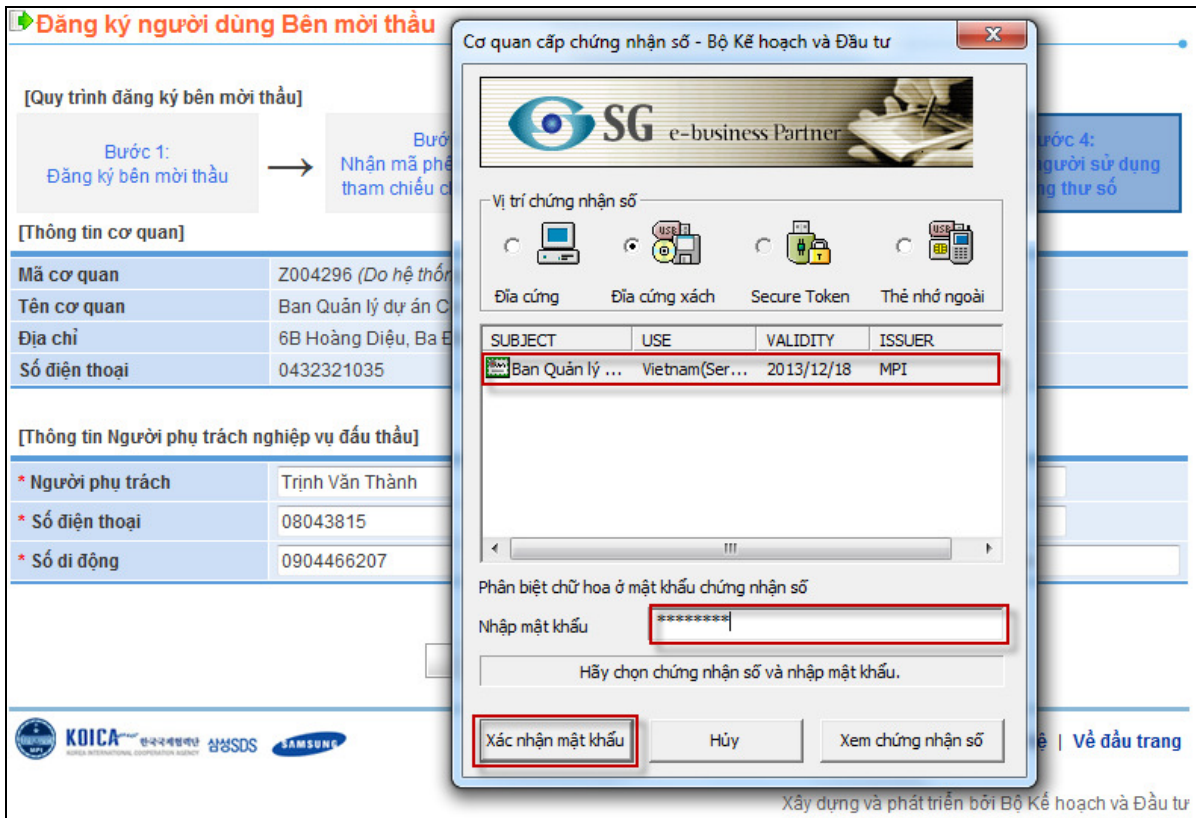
Đăng ký người dùng Bên mời thầu

[Quy trình đăng ký bên mời thầu]

Bước 1:
Đăng ký bên mời thầu

Bướ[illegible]
Nhận mã phê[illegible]
tham chiếu c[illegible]

ước 4:
người sử dụng
ng thư số

[Thông tin cơ quan]

| Mã cơ quan | Z004296 (Do hệ thốn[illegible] |
|---|---|
| Tên cơ quan | Ban Quản lý dự án C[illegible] |
| Địa chỉ | 6B Hoàng Diệu, Ba Đ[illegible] |
| Số điện thoại | 0432321035 |

[Thông tin Người phụ trách nghiệp vụ đấu thầu]

| * Người phụ trách | Trịnh Văn Thành |
|---|---|
| * Số điện thoại | 08043815 |
| * Số di động | 0904466207 |

KOICA 한국국제협력단 삼성SDS SAMSUNG

ệ | Về đầu trang

Xây dựng và phát triển bởi Bộ Kế hoạch và Đầu tư

Cơ quan cấp chứng nhận số - Bộ Kế hoạch và Đầu tư

SG e-business Partner

Vị trí chứng nhận số

Đĩa cứng
USB
Đĩa cứng xách
Secure Token
USB
Thẻ nhớ ngoài

| SUBJECT | USE | VALIDITY | ISSUER |
|---|---|---|---|
| Ban Quản lý ... | Vietnam(Ser... | 2013/12/18 | MPI |

Phân biệt chữ hoa ở mật khẩu chứng nhận số

Nhập mật khẩu ********

Hãy chọn chứng nhận số và nhập mật khẩu.

Xác nhận mật khẩu
Hủy
Xem chứng nhận số